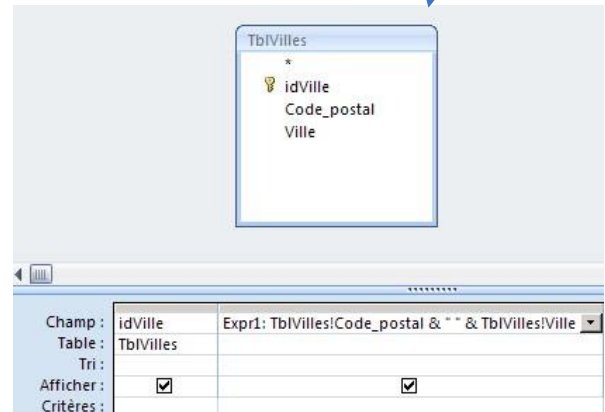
TblVilles
*
idVille
Code_postal
Ville

| | | |
|---|---|---|
| Champ : | idVille | Expr1: TblVilles!Code_postal & " " & TblVilles!Ville |
| Table : | TblVilles | |
| Tri : | | |
| Afficher : | ☑ | ☑ |
| Critères : | | |